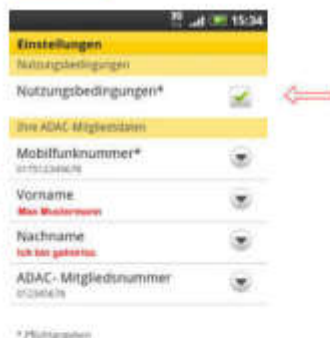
15:34
Einstellungen
Nutzungsbedingungen
Nutzungsbedingungen*
Ihre ADAC-Mitgliedsdaten
Mobilfunknummer*
0175123456 78
Vorname
Max Mustermann
Nachname
Ich bin geheim
ADAC- Mitgliedsnummer
012345678
* Pflichtangaben